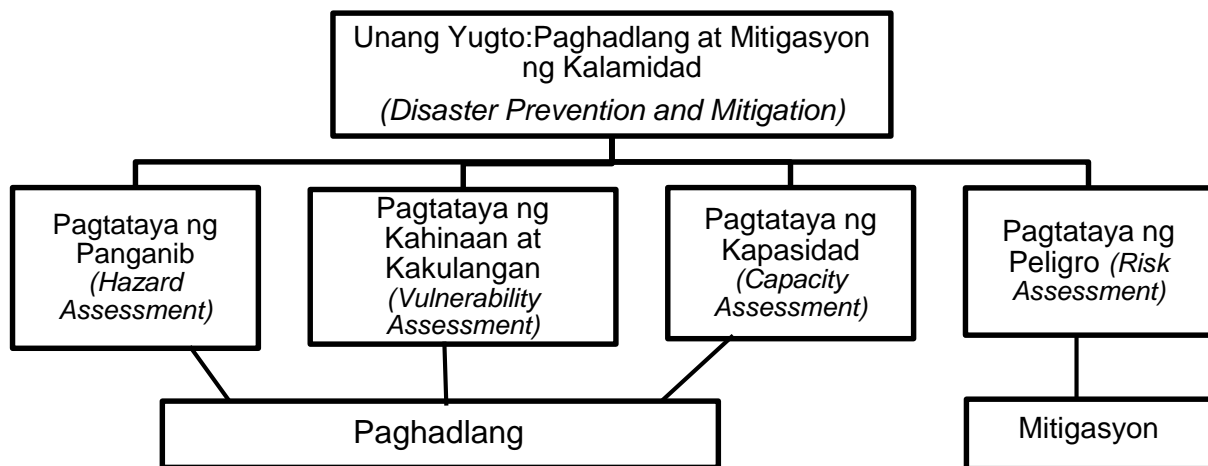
Unang Yugto:Paghadlang at Mitigasyon ng Kalamidad
(Disaster Prevention and Mitigation)

Pagtataya ng Panganib (Hazard Assessment)

Pagtataya ng Kahinaan at Kakulangan (Vulnerability Assessment)

Pagtataya ng Kapasidad (Capacity Assessment)

Pagtataya ng Peligro (Risk Assessment)

Paghadlang

Mitigasyon